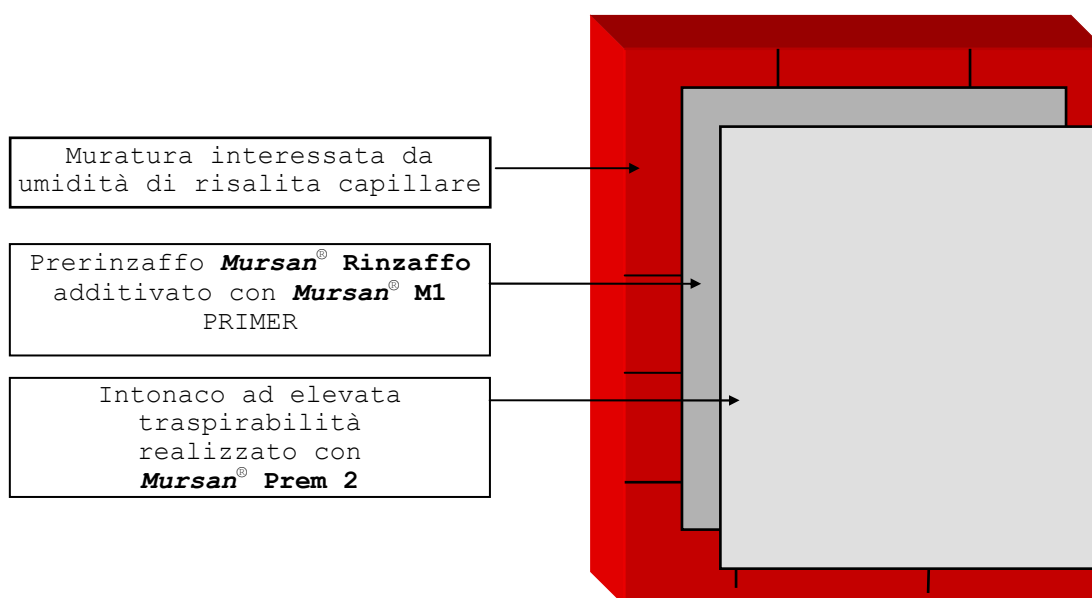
Muratura interessata da umidità di risalita capillare

Prerinzaffo ***Mursan***® **Rinzaffo** additivato con ***Mursan***® **M1** PRIMER

Intonaco ad elevata traspirabilità realizzato con ***Mursan***® **Prem 2**